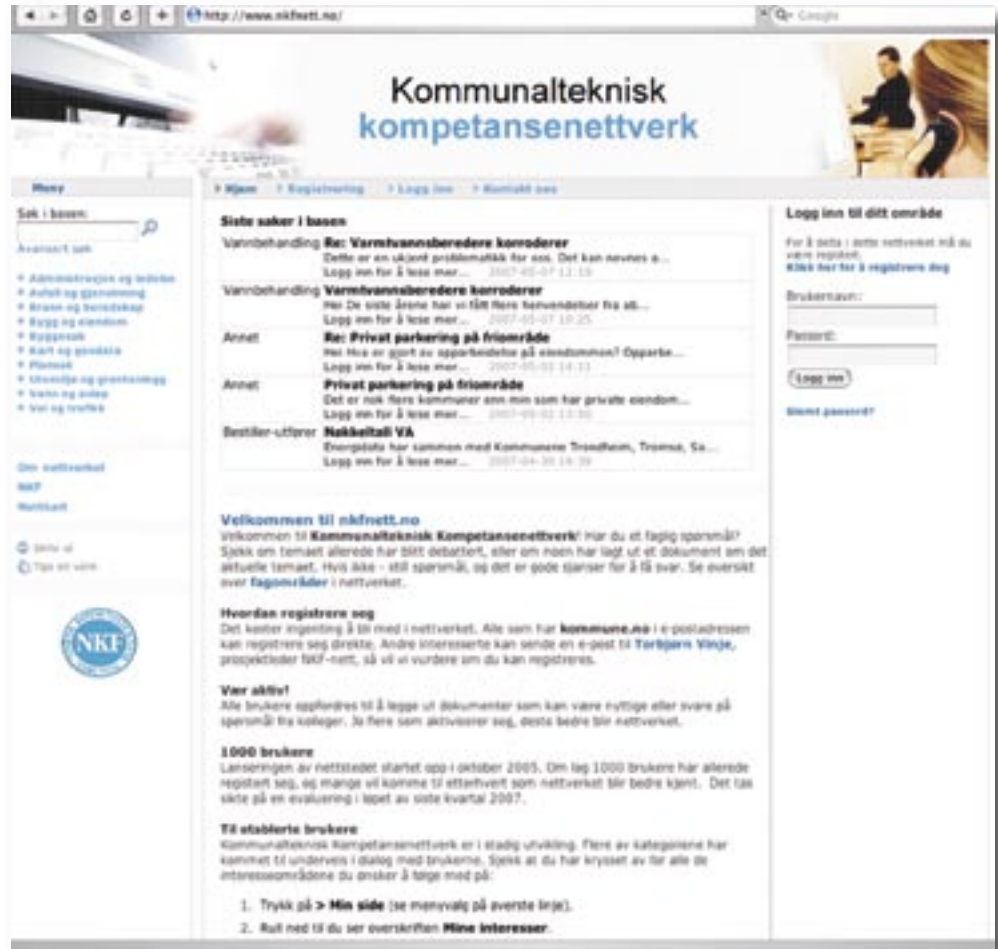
http://www.nkfnett.no/

Google

Kommunalteknisk
kompetansenettverk

Meny

> Hjem > Registrering > Logg inn > Kontakt oss

Søk i basen:

Avansert søk

+ Administrasjon og ledelse
+ Avfall og gjenvinning
+ Brann og beredskap
+ Bygg og eiendom
+ Byggesak
+ Kart og geodata
+ Plansak
+ Utendørs og grøntanlegg
+ Vann og avløp
+ Vei og trafikk

Om nettverket
NKF
Kontakt

Skriv ut
Tips en venn

NKF

Siste saker i basen

| | |
|---|---|
| Vannbehandling | **Re: Varmtvannsberedere korroderer** Dette er en ukjent problematikk for oss. Det kan nevnes a... Logg inn for å lese mer... 2007-05-07 12:19 |
| Vannbehandling | **Varmtvannsberedere korroderer** Her De siste årene har vi fått flere henvendelser fra ab... Logg inn for å lese mer... 2007-05-07 10:25 |
| Annet | **Re: Privat parkering på friområde** Hei Hva er gjort av opparbeidelse på eiendommen? Opparbe... Logg inn for å lese mer... 2007-05-03 14:11 |
| Annet | **Privat parkering på friområde** Det er nok flere kommuner enn min som har private eiendom... Logg inn for å lese mer... 2007-05-02 13:00 |
| Bestiller-utfører | **Nøkkeltall VA** Energidata har sammen med Kommunene Trondheim, Tromsø, Sa... Logg inn for å lese mer... 2007-04-30 14:39 |

Velkommen til nkfnett.no
Velkommen til **Kommunalteknisk Kompetansenettverk**! Har du et faglig spørsmål? Sjekk om temaet allerede har blitt debattert, eller om noen har lagt ut et dokument om det aktuelle temaet. Hvis ikke - still spørsmål, og det er gode sjanser for å få svar. Se oversikt over **fagområder** i nettverket.

Hvordan registrere seg
Det koster ingenting å bli med i nettverket. Alle som har **kommune.no** i e-postadressen kan registrere seg direkte. Andre interesserte kan sende en e-post til **Torbjørn Vinje**, prosjektleder NKF-nett, så vil vi vurdere om du kan registreres.

Vær aktiv!
Alle brukere oppfordres til å legge ut dokumenter som kan være nyttige eller svare på spørsmål fra kolleger. Jo flere som aktiviserer seg, desto bedre blir nettverket.

1000 brukere
Lanseringen av nettstedet startet opp i oktober 2005. Om lag 1000 brukere har allerede registert seg, og mange vil komme til etterhvert som nettverket blir bedre kjent. Det tas sikte på en evaluering i løpet av siste kvartal 2007.

Til etablerte brukere
Kommunalteknisk Kompetansenettverk er i stadig utvikling. Flere av kategoriene har kommet til underveis i dialog med brukerne. Sjekk at du har krysset av for alle de interesseområdene du ønsker å følge med på:

1. Trykk på **> Min side** (se menyvalg på øverste linje).
2. Rull ned til du ser overskriften **Mine interesser**.

Logg inn til ditt område

For å delta i dette nettverket må du være registert.
Klikk her for å registrere deg

Brukernavn:

Passord:

Logg inn

Glemt passord?